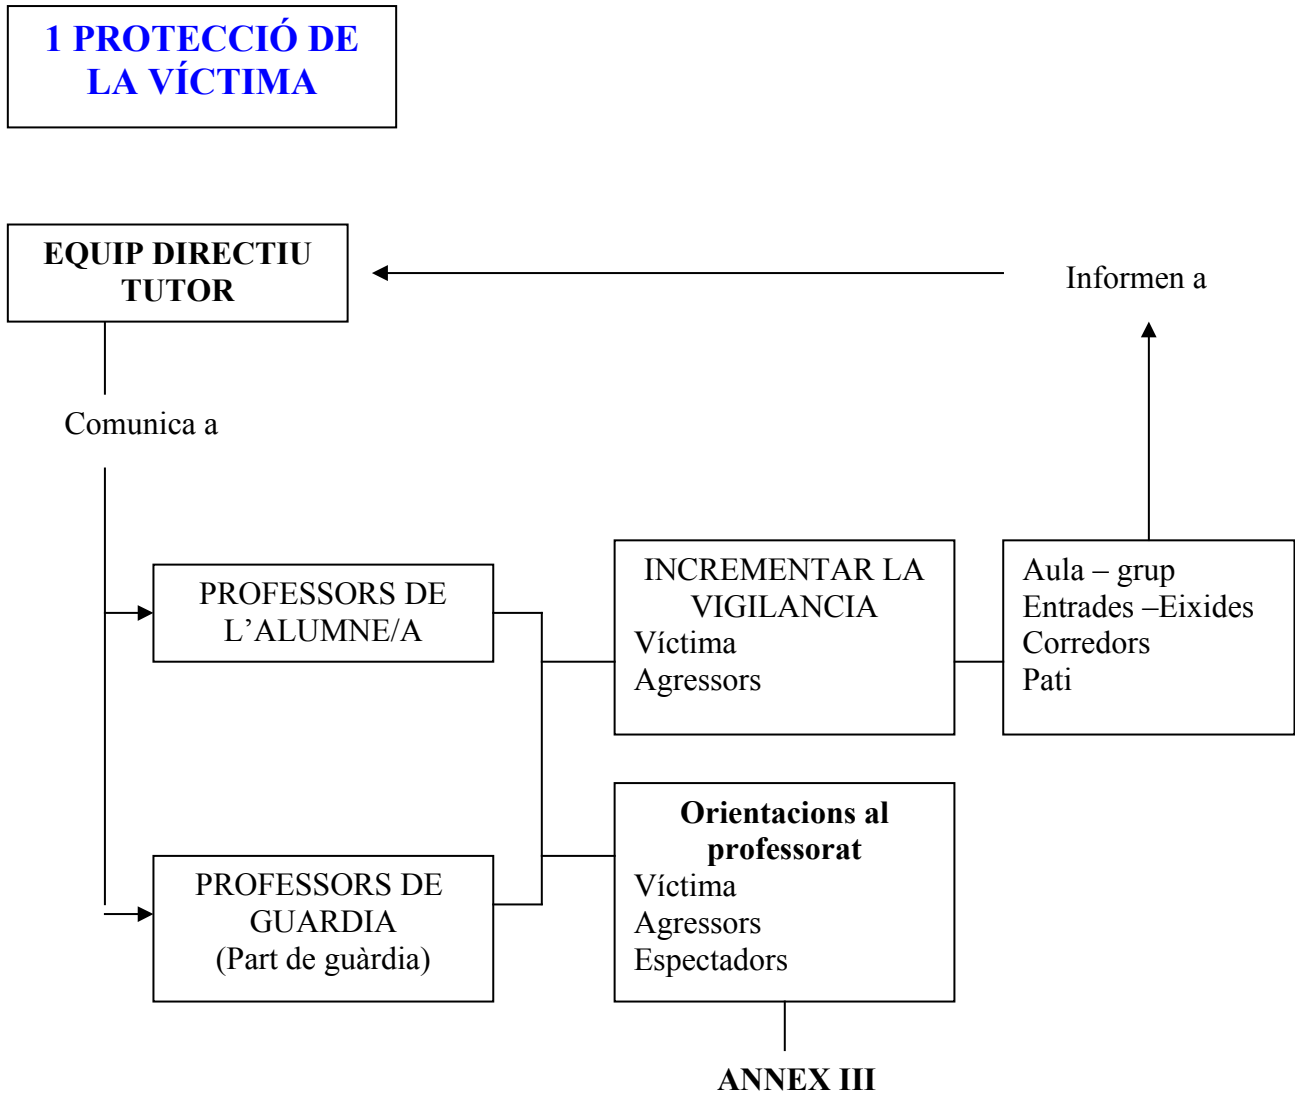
1 PROTECCIÓ DE LA VÍCTIMA

EQUIP DIRECTIU
TUTOR

Informen a

Comunica a

PROFESSORS DE L'ALUMNE/A

INCREMENTAR LA VIGILANCIA
Víctima
Agressors

Aula – grup
Entrades –Eixides
Corredors
Pati

PROFESSORS DE GUARDIA
(Part de guàrdia)

**Orientacions al professorat**
Víctima
Agressors
Espectadors

**ANNEX III**